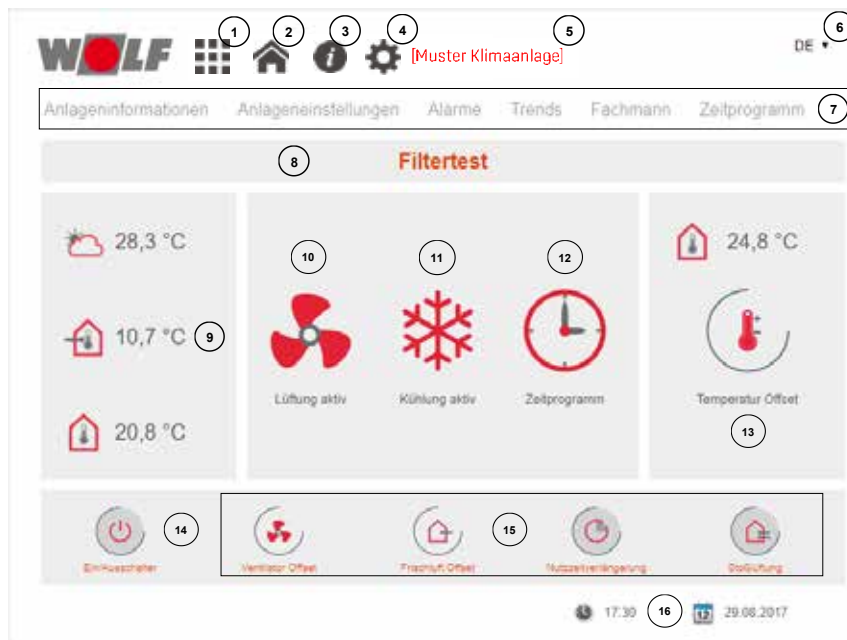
WOLF 1 2 3 4 [Muster Klimaanlage] 5 DE 6

Anlageninformationen Anlageneinstellungen Alarme Trends Fachmann Zeitprogramm 7

8 Filtertest

28,3 °C

10,7 °C 9

20,8 °C

10 11 12

Lüftung aktiv Kühlung aktiv Zeitprogramm

24,8 °C

Temperatur Offset

13

Ein/Ausschalter 14

Ventilator Offset Frischluft Offset 15 Nutzzeitverlängerung Stoßlüftung

17:30 16 12 29.08.2017